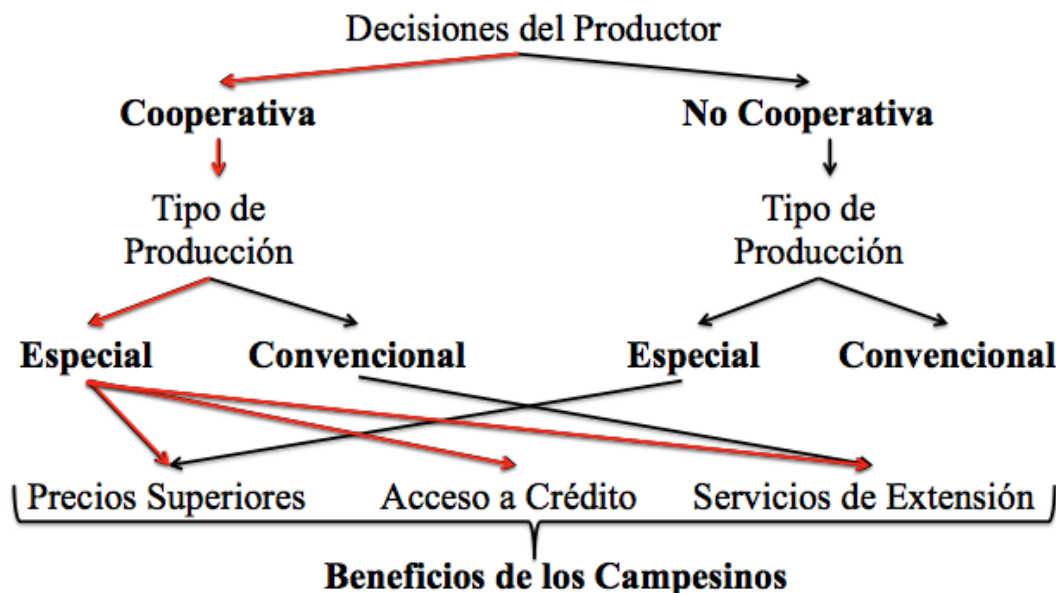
Decisiones del Productor

Cooperativa

No Cooperativa

Tipo de Producción

Tipo de Producción

Especial

Convencional

Especial

Convencional

Precios Superiores

Acceso a Crédito

Servicios de Extensión

Beneficios de los Campesinos